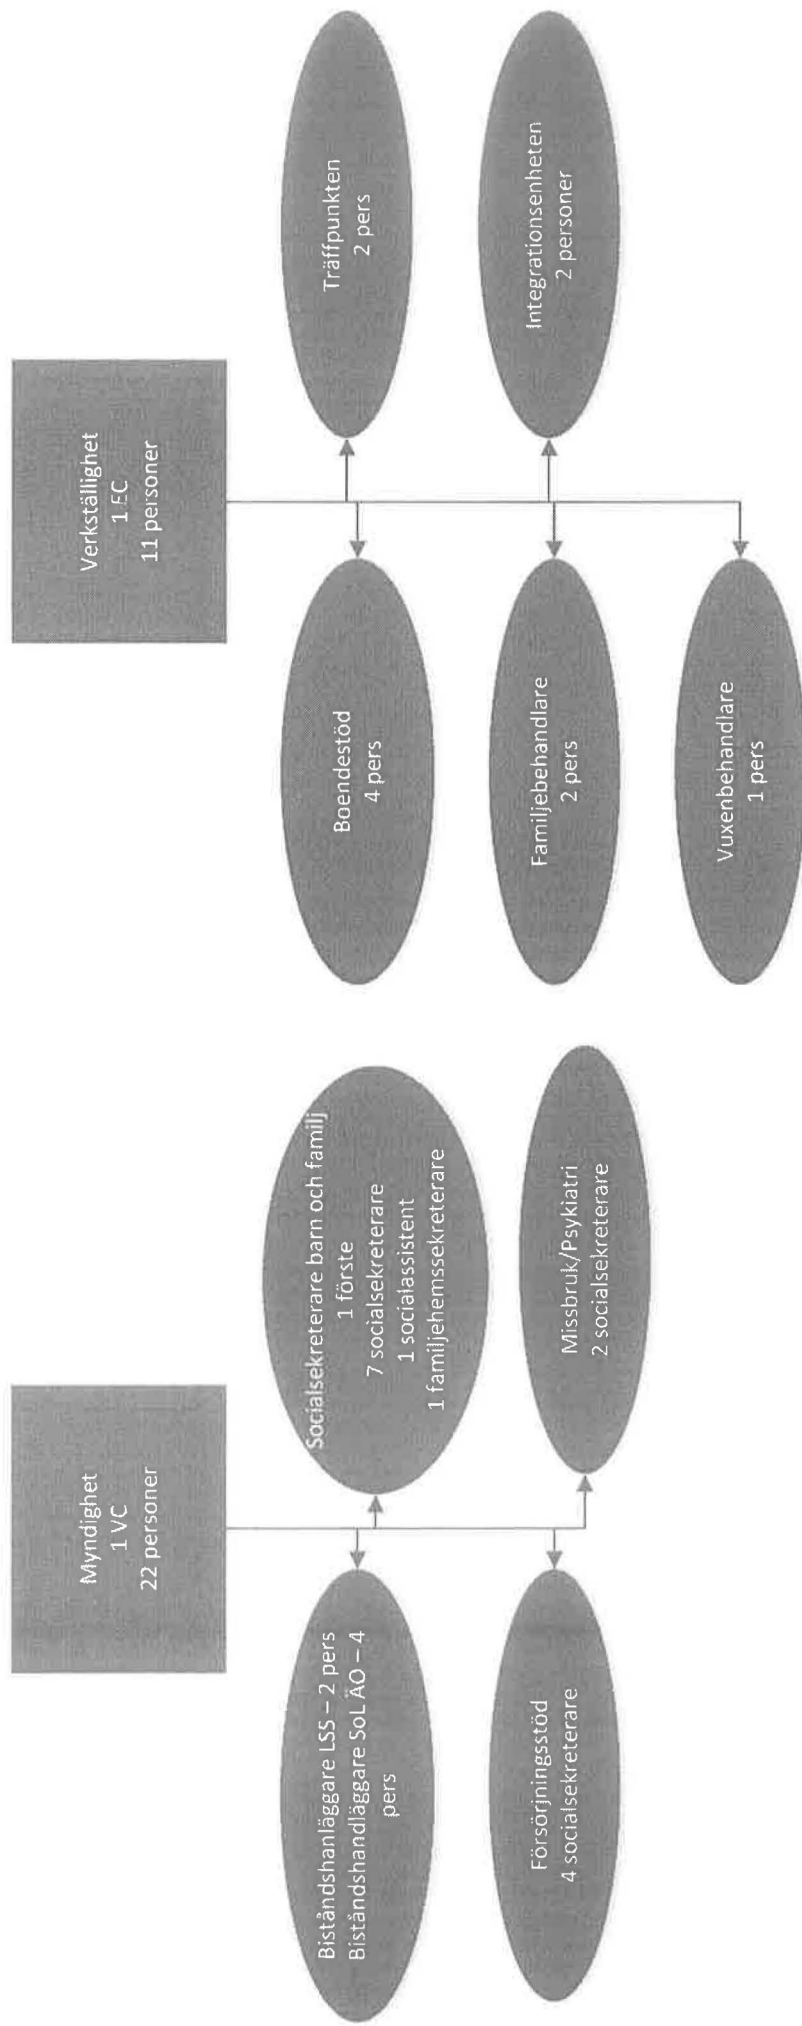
Myndighet
1 VC
22 personer

Biståndshandläggare LSS – 2 pers
Biståndshandläggare SoL ÄO – 4 pers

Socialsekreterare barn och familj
1 förste
7 socialsekreterare
1 socialassistent
1 familjehemssekreterare

Försörjningsstöd
4 socialsekreterare

Missbruk/Psykiatri
2 socialsekreterare

Verkställighet
1 EC
11 personer

Boendestöd
4 pers

Träffpunkten
2 pers

Familjebehandlare
2 pers

Integrationsenheten
2 personer

Vuxenbehandlare
1 pers